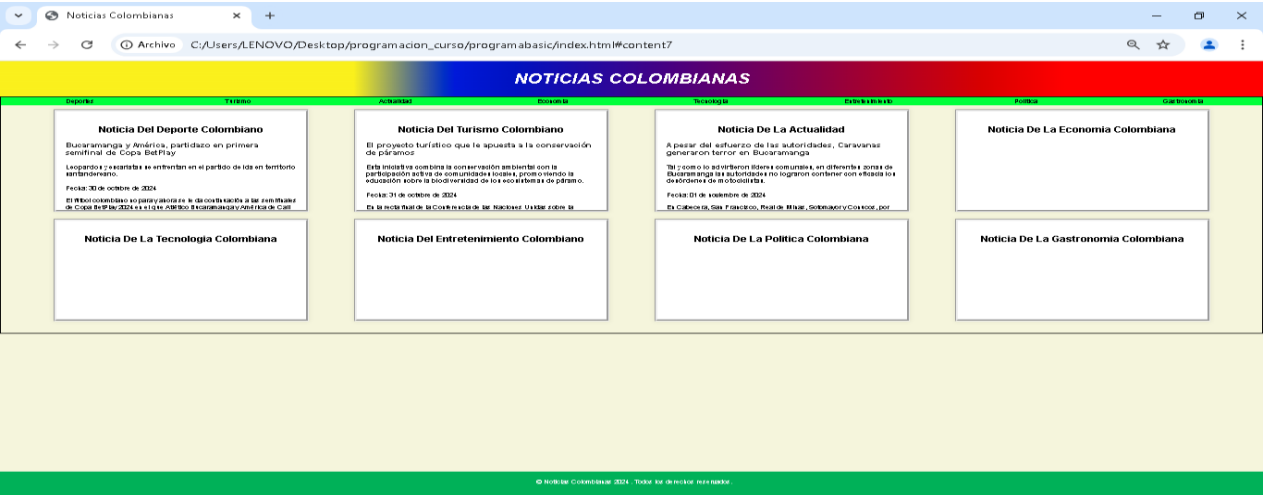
Noticias Colombianas

Archivo C:/Users/LENOVO/Desktop/programacion_curso/programabasic/index.html#content7

NOTICIAS COLOMBIANAS

Deportes Turismo Actualidad Economia Tecnologia Entretenimiento Politica Gastronomia

Noticia Del Deporte Colombiano

Bucaramanga y América, partidazo en primera semifinal de Copa BetPlay

Leopardos y escarlatas se enfrentan en el partido de ida en territorio santandereano.

Fecha: 30 de octubre de 2024

El fútbol colombiano se paraliza ante la disputa de las semifinales de Copa BetPlay 2024 en el que Atlético Bucaramanga y América de Cali

Noticia Del Turismo Colombiano

El proyecto turístico que le apuesta a la conservación de páramos

Esta iniciativa combina la conservación ambiental con la participación activa de comunidades locales, promoviendo la educación sobre la biodiversidad de los ecosistemas de páramo.

Fecha: 31 de octubre de 2024

En la recta final de la Conferencia de las Naciones Unidas sobre la

Noticia De La Actualidad

A pesar del esfuerzo de las autoridades, Caravanas generaron terror en Bucaramanga

Tal y como lo advirtieron líderes comunales, en diferentes zonas de Bucaramanga las autoridades no lograron contener con eficacia los desórdenes de motociclistas.

Fecha: 01 de noviembre de 2024

En Cabecera, San Francisco, Real de Minas, Sotomayor y Conucos, por

Noticia De La Economia Colombiana

Noticia De La Tecnologia Colombiana

Noticia Del Entretenimiento Colombiano

Noticia De La Politica Colombiana

Noticia De La Gastronomia Colombiana

© Noticias Colombianas 2024 . Todos los derechos reservados.